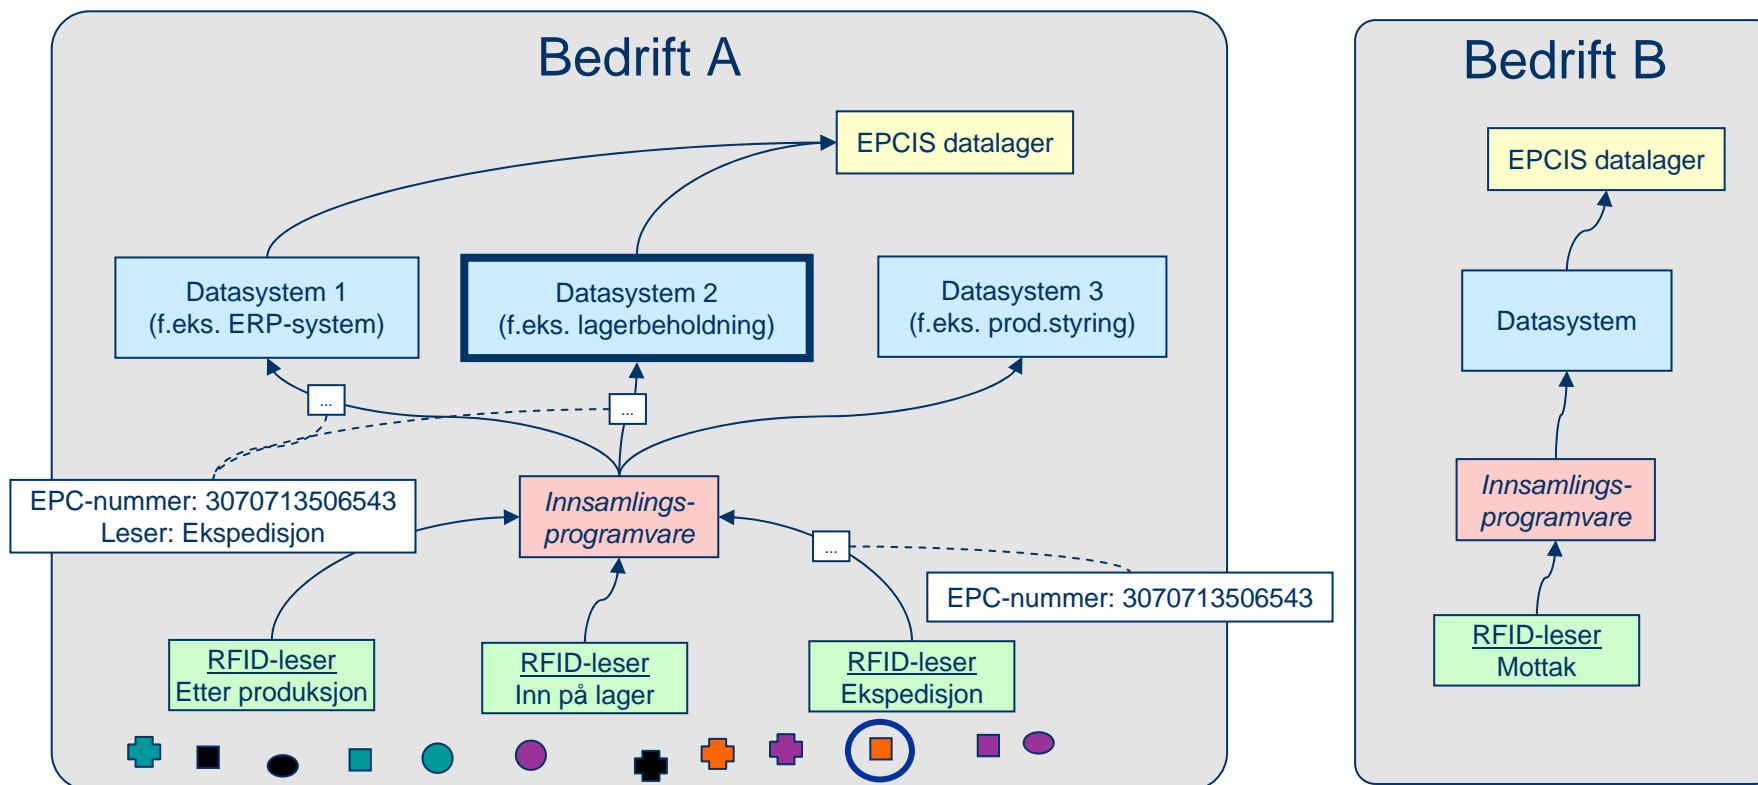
Bedrift A

EPCIS datalager

Datasystem 1
(f.eks. ERP-system)

Datasystem 2
(f.eks. lagerbeholdning)

Datasystem 3
(f.eks. prod.styring)

...

...

EPC-nummer: 3070713506543
Leser: Ekspedisjon

Innsamlings-
programvare

...

EPC-nummer: 3070713506543

RFID-leser
Etter produksjon

RFID-leser
Inn på lager

RFID-leser
Ekspedisjon

Bedrift B

EPCIS datalager

Datasystem

Innsamlings-
programvare

RFID-leser
Mottak